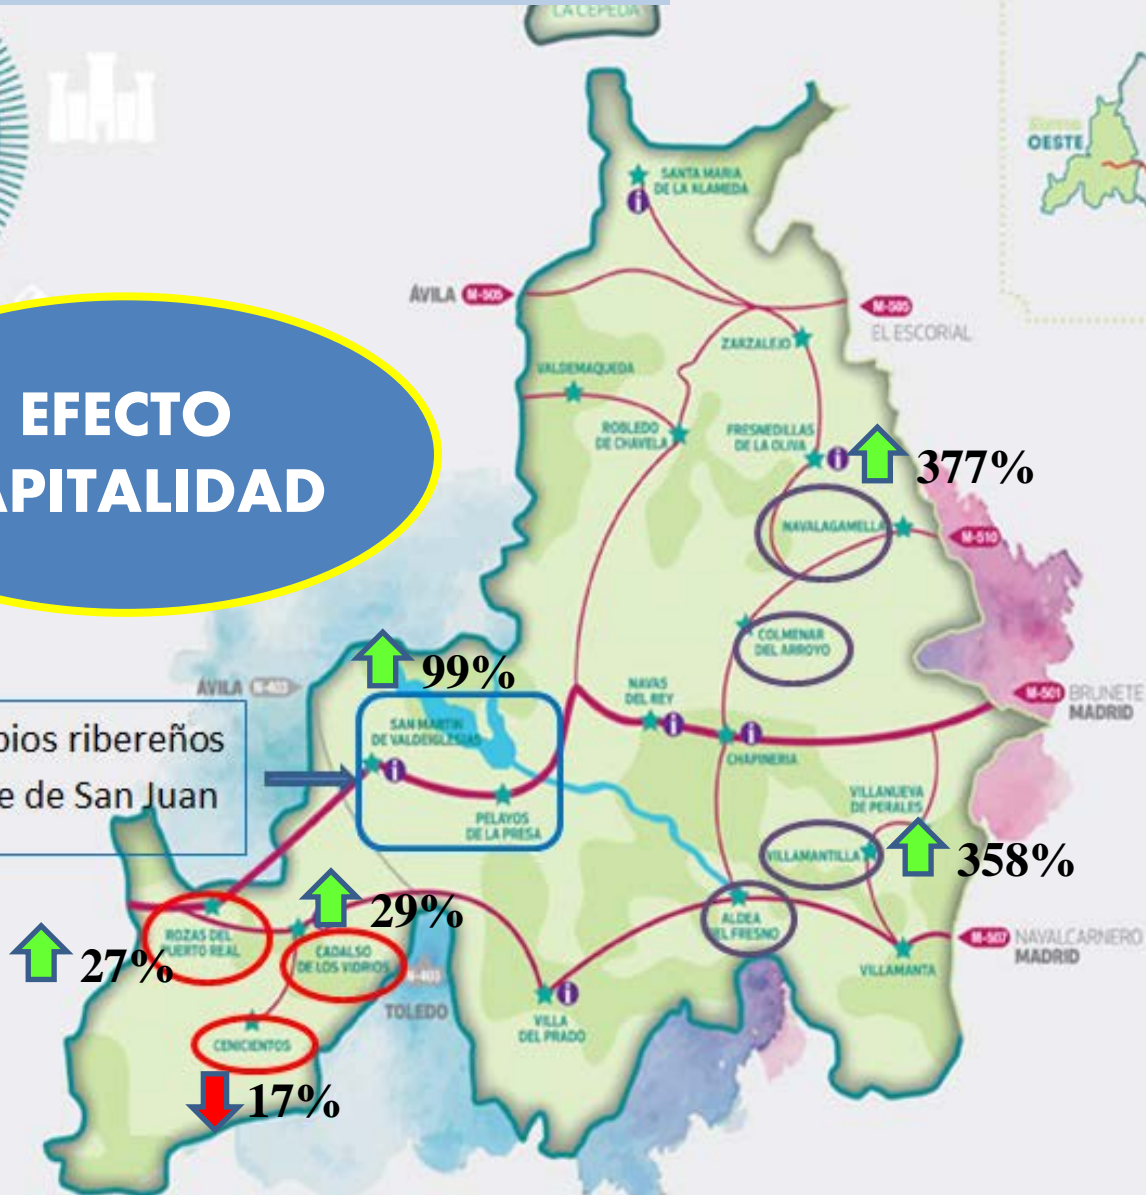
LA CEPEDA

OESTE

SANTA MARIA DE LA ALAMEDA

ÁVILA M-505

M-505 EL ESCORIAL

ZARZALEJO

VALDEMAQUEDA

ROBLEDO DE CHAVELA

FRESNEDILLAS DE LA OLIVA

377%

EFECTO
APITALIDAD

NAVALAGAMELLA

M-510

COLMENAR DEL ARROYO

99%

ÁVILA

NAVAS DEL REY

M-501 BRUNETE MADRID

pios ribereños
e de San Juan

SAN MARTIN DE VALDEIGLESIAS

CHAPINERIA

PELAYOS DE LA PRESA

VILLANUEVA DE PERALES

VILLAMANTILLA

358%

29%

ROZAS DEL PUERTO REAL

CADALSO DE LOS VIDRIOS

ALDEA DEL FRESNO

27%

M-507 NAVALCARNERO MADRID

VILLAMANTA

TOLEDO

VILLA DEL PRADO

CENICIENTOS

17%